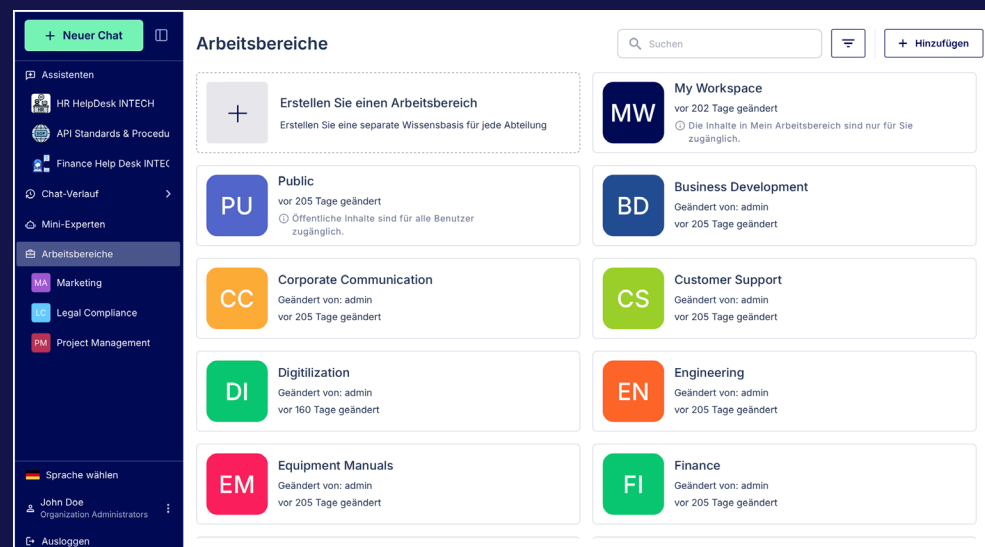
+ Neuer Chat

Assistenten

HR HelpDesk INTECH

API Standards & Procedu

Finance Help Desk INTEC

Chat-Verlauf

Mini-Experten

Arbeitsbereiche

MA Marketing

LC Legal Compliance

PM Project Management

Sprache wählen

John Doe
Organization Administrators

Ausloggen

Arbeitsbereiche

Suchen

+ Hinzufügen

+ Erstellen Sie einen Arbeitsbereich
Erstellen Sie eine separate Wissensbasis für jede Abteilung

MW My Workspace
vor 202 Tage geändert
Die Inhalte in Mein Arbeitsbereich sind nur für Sie zugänglich.

PU Public
vor 205 Tage geändert
Öffentliche Inhalte sind für alle Benutzer zugänglich.

BD Business Development
Geändert von: admin
vor 205 Tage geändert

CC Corporate Communication
Geändert von: admin
vor 205 Tage geändert

CS Customer Support
Geändert von: admin
vor 205 Tage geändert

DI Digitilization
Geändert von: admin
vor 160 Tage geändert

EN Engineering
Geändert von: admin
vor 205 Tage geändert

EM Equipment Manuals
Geändert von: admin
vor 205 Tage geändert

FI Finance
Geändert von: admin
vor 205 Tage geändert